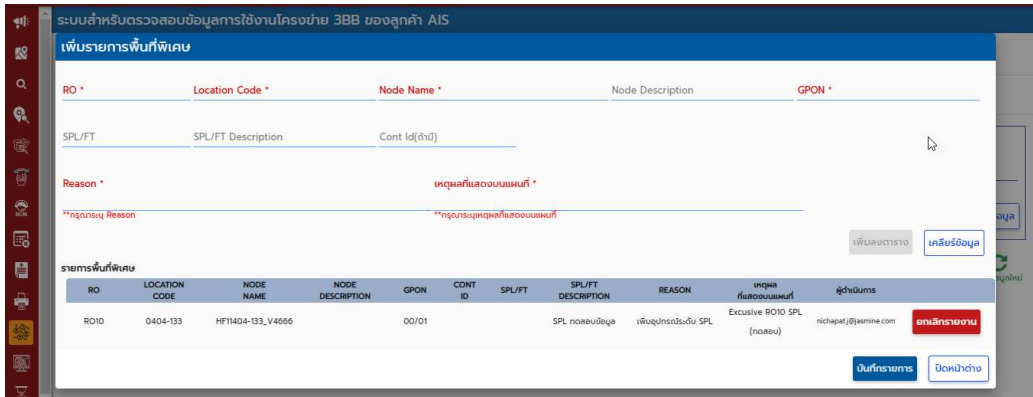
ระบบสำหรับตรวจสอบข้อมูลการใช้งานโครงข่าย 3BB ของลูกค้า AIS

เพิ่มรายการพื้นที่พิเศษ

RO *

Location Code *

Node Name *

Node Description

GPON *

SPL/FT

SPL/FT Description

Cont Id(ถ้ามี)

Reason *

เหตุผลที่แสดงบนแผนที่ *

**กรุณาระบุ Reason

**กรุณาระบุเหตุผลที่แสดงบนแผนที่

เพิ่มลงตาราง

เคลียร์ข้อมูล

รายการพื้นที่พิเศษ

| RO | LOCATION CODE | NODE NAME | NODE DESCRIPTION | GPON | CONT ID | SPL/FT | SPL/FT DESCRIPTION | REASON | เหตุผลที่แสดงบนแผนที่ | ผู้ดำเนินการ | |
|---|---|---|---|---|---|---|---|---|---|---|---|
| RO10 | 0404-133 | HF11404-133_V4666 | | 00/01 | | | SPL ทดสอบข้อมูล | เพิ่มอุปกรณ์ระดับ SPL | Excusive RO10 SPL (ทดสอบ) | nichapat.j@jasmine.com | ยกเลิกรายงาน |

บันทึกรายการ

ปิดหน้าต่าง

อมูล

มูลใหม่